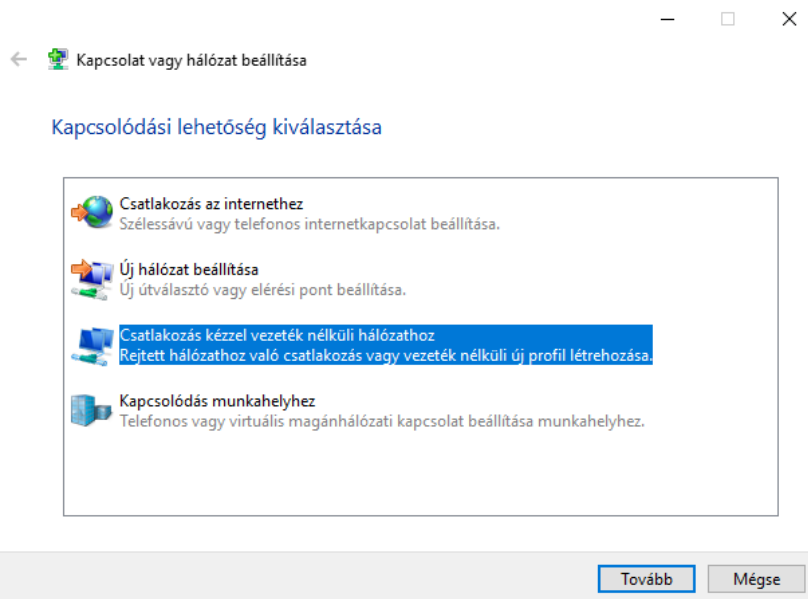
Kapcsolat vagy hálózat beállítása

Kapcsolódási lehetőség kiválasztása

Csatlakozás az internethez
Szélessávú vagy telefonos internetkapcsolat beállítása.

Új hálózat beállítása
Új útválasztó vagy elérési pont beállítása.

Csatlakozás kézzel vezeték nélküli hálózathoz
Rejtett hálózathoz való csatlakozás vagy vezeték nélküli új profil létrehozása.

Kapcsolódás munkahelyhez
Telefonos vagy virtuális magánhálózati kapcsolat beállítása munkahelyhez.

Tovább
Mégse